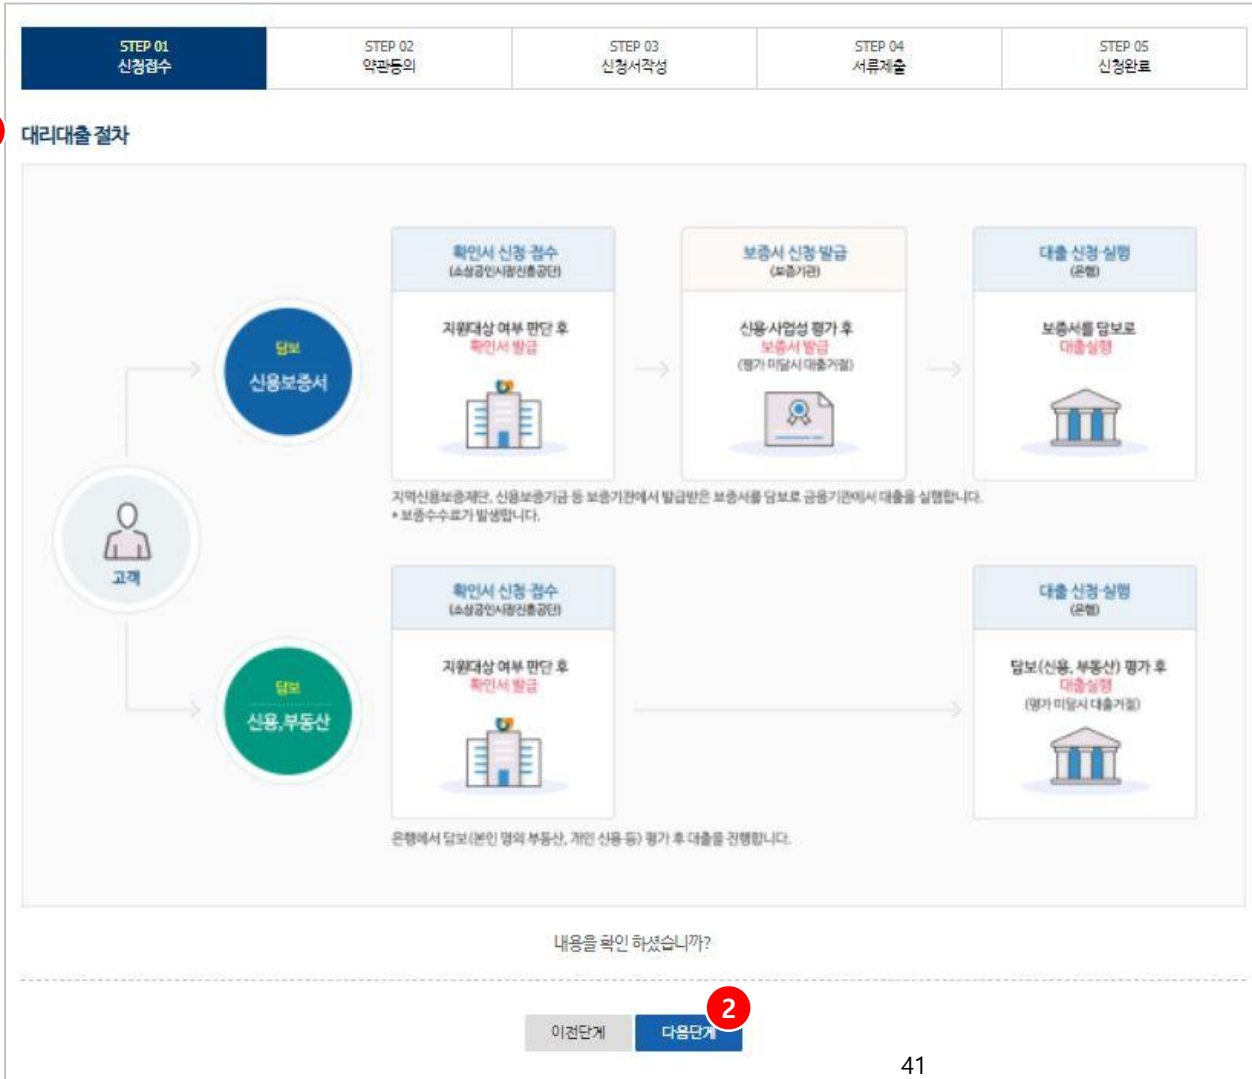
STEP 01
신청접수

STEP 02
약관동의

STEP 03
신청서작성

STEP 04
서류제출

STEP 05
신청완료

대리대출 절차

고객

담보
신용보증서

확인서 신청·접수
(소상공인시장진흥공단)

지원대상 여부 판단 후
확인서 발급

보증서 신청·발급
(보증기관)

신용·사업성 평가 후
보증서 발급
(평가 미달시 대출거절)

대출 신청·실행
(은행)

보증서를 담보로
대출실행

지역신용보증재단, 신용보증기금 등 보증기관에서 발급받은 보증서를 담보로 금융기관에서 대출을 실행합니다.
• 보증수수료가 발생합니다.

담보
신용, 부동산

확인서 신청·접수
(소상공인시장진흥공단)

지원대상 여부 판단 후
확인서 발급

대출 신청·실행
(은행)

담보(신용, 부동산) 평가 후
대출실행
(평가 미달시 대출거절)

은행에서 담보(본인 명의 부동산, 개인 신용 등) 평가 후 대출을 진행합니다.

내용을 확인 하셨습니까?

이전단계

다음단계

2

41